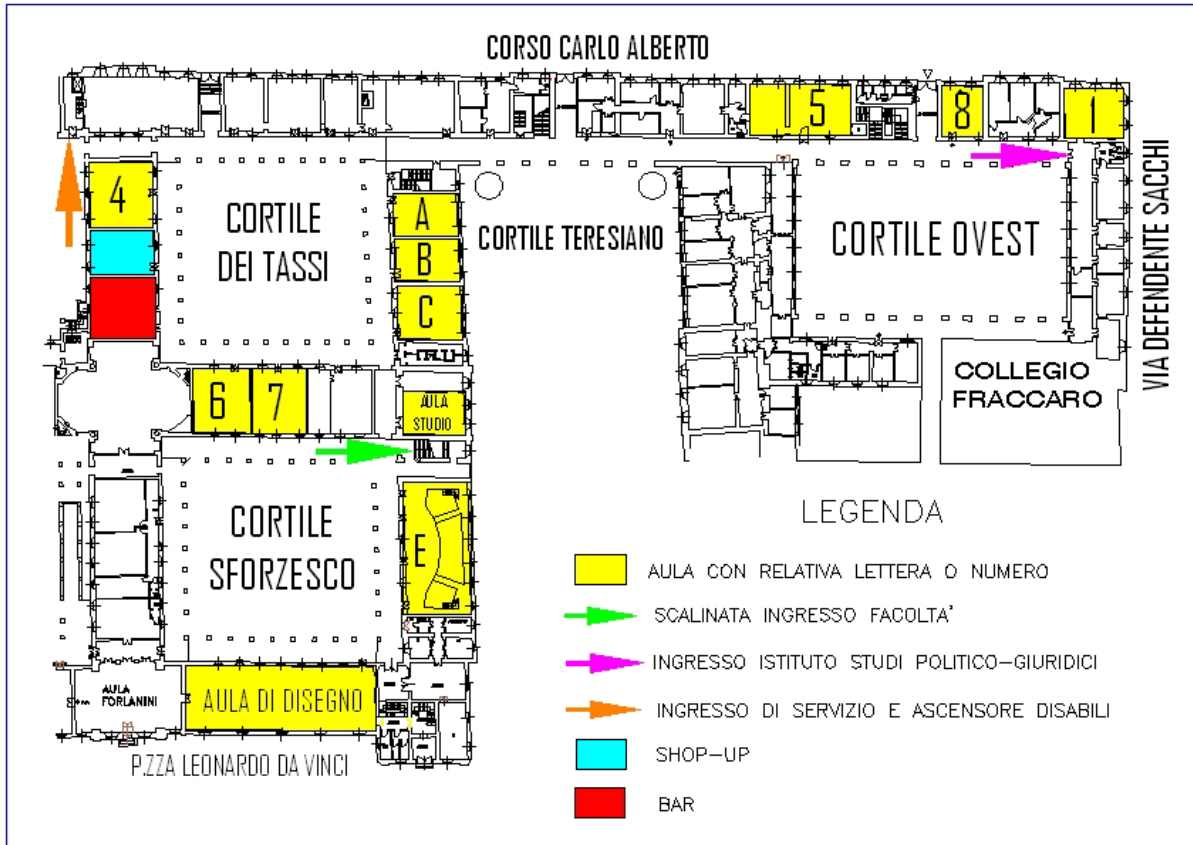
CORSO CARLO ALBERTO

5

8

1

4

CORTILE DEI TASSI

A

B

C

CORTILE TERESIANO

CORTILE OVEST

VIA DEFENDENTE SACCHI

COLLEGIO FRACCARO

6

7

AULA STUDIO

CORTILE SFORZESCO

E

LEGENDA

AULA CON RELATIVA LETTERA O NUMERO

SCALINATA INGRESSO FACOLTA'

INGRESSO ISTITUTO STUDI POLITICO-GIURIDICI

INGRESSO DI SERVIZIO E ASCENSORE DISABILI

SHOP-UP

BAR

AULA FORLANINI

AULA DI DISEGNO

P.ZZA LEONARDO DA VINCI